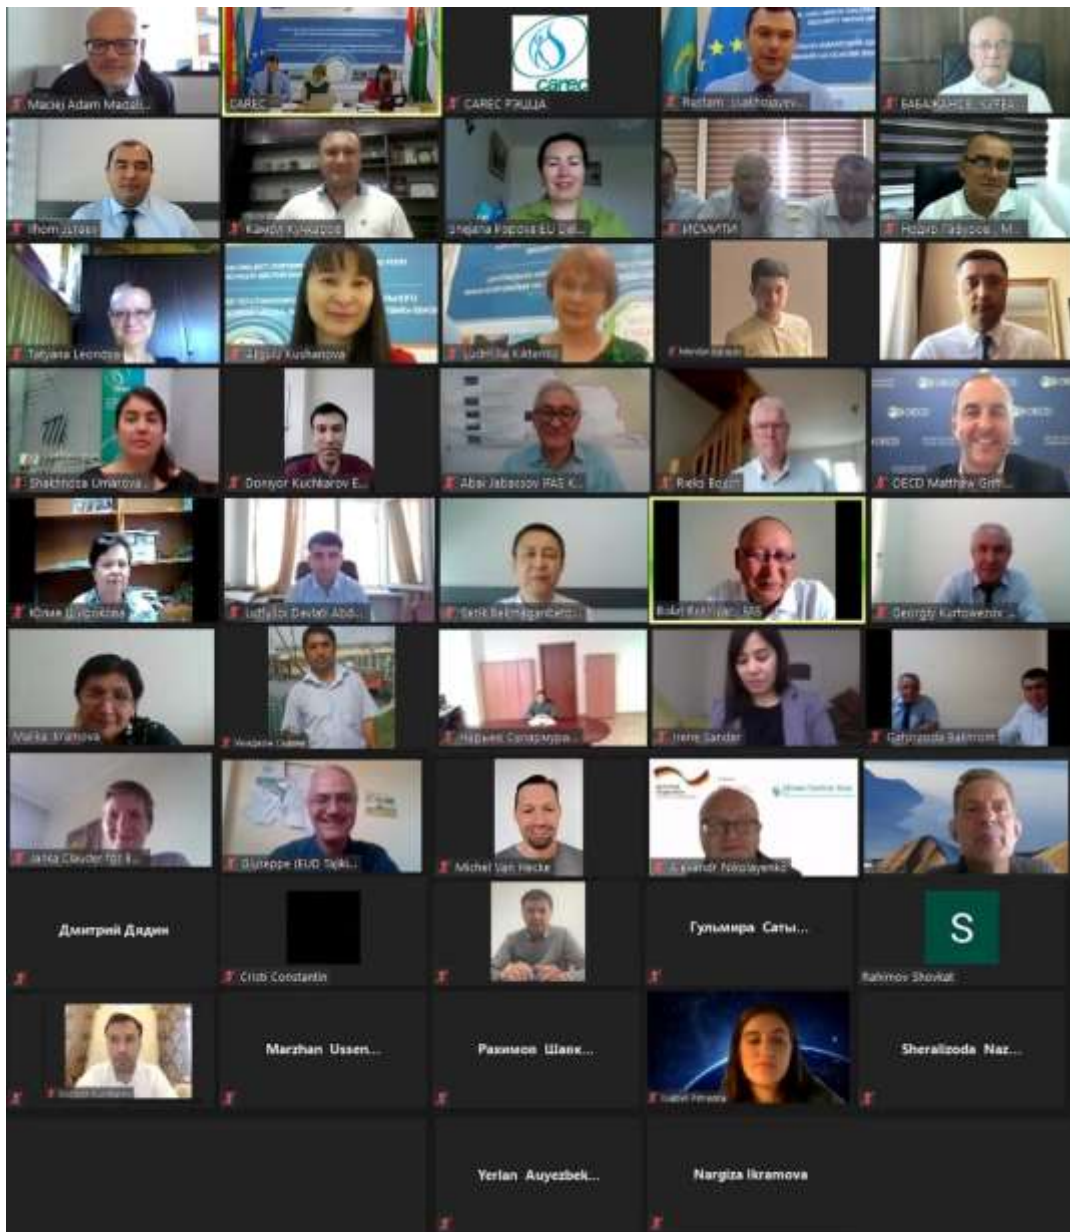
Maciej Adam Madal...
CAREC
CAREC РЭЦЦА
Rustam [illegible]
БАБАДЖАНОВ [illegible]
Ilhom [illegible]
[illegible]
Snejana Popova EU Del...
ИСМИТИ
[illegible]
Tatyana Leonova
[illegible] Kushanova
Ludmila Kiktenko
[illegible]
Shakhnoza Umarova...
Doniyor Kuchkarov E...
Abai Jabassov IFAS K...
Rieks Bosch
OECD Matthew Griff...
Юлия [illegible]
Lutfullo Davlati Abd...
Serik Bekmaganbeto...
Bakyt Rakhimov - SBS
Georgiy Kurtovezov...
Malika Kiramova
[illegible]
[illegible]
Irene Sander
Gahinzoda Bahrom
Janka Clauder for B...
Giuseppe (EUD Tajiki...
Michel Van Hecke
Alexandr Nikolayenko
Дмитрий Дядин
Cristi Constantin
Гульмира Саты...
S
Rahimov Shovkat
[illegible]
Marzhan Ussen...
Рахимов Шавк...
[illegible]
Sheralizoda Naz...
Yerlan Auyezbek...
Nargiza Ikramova